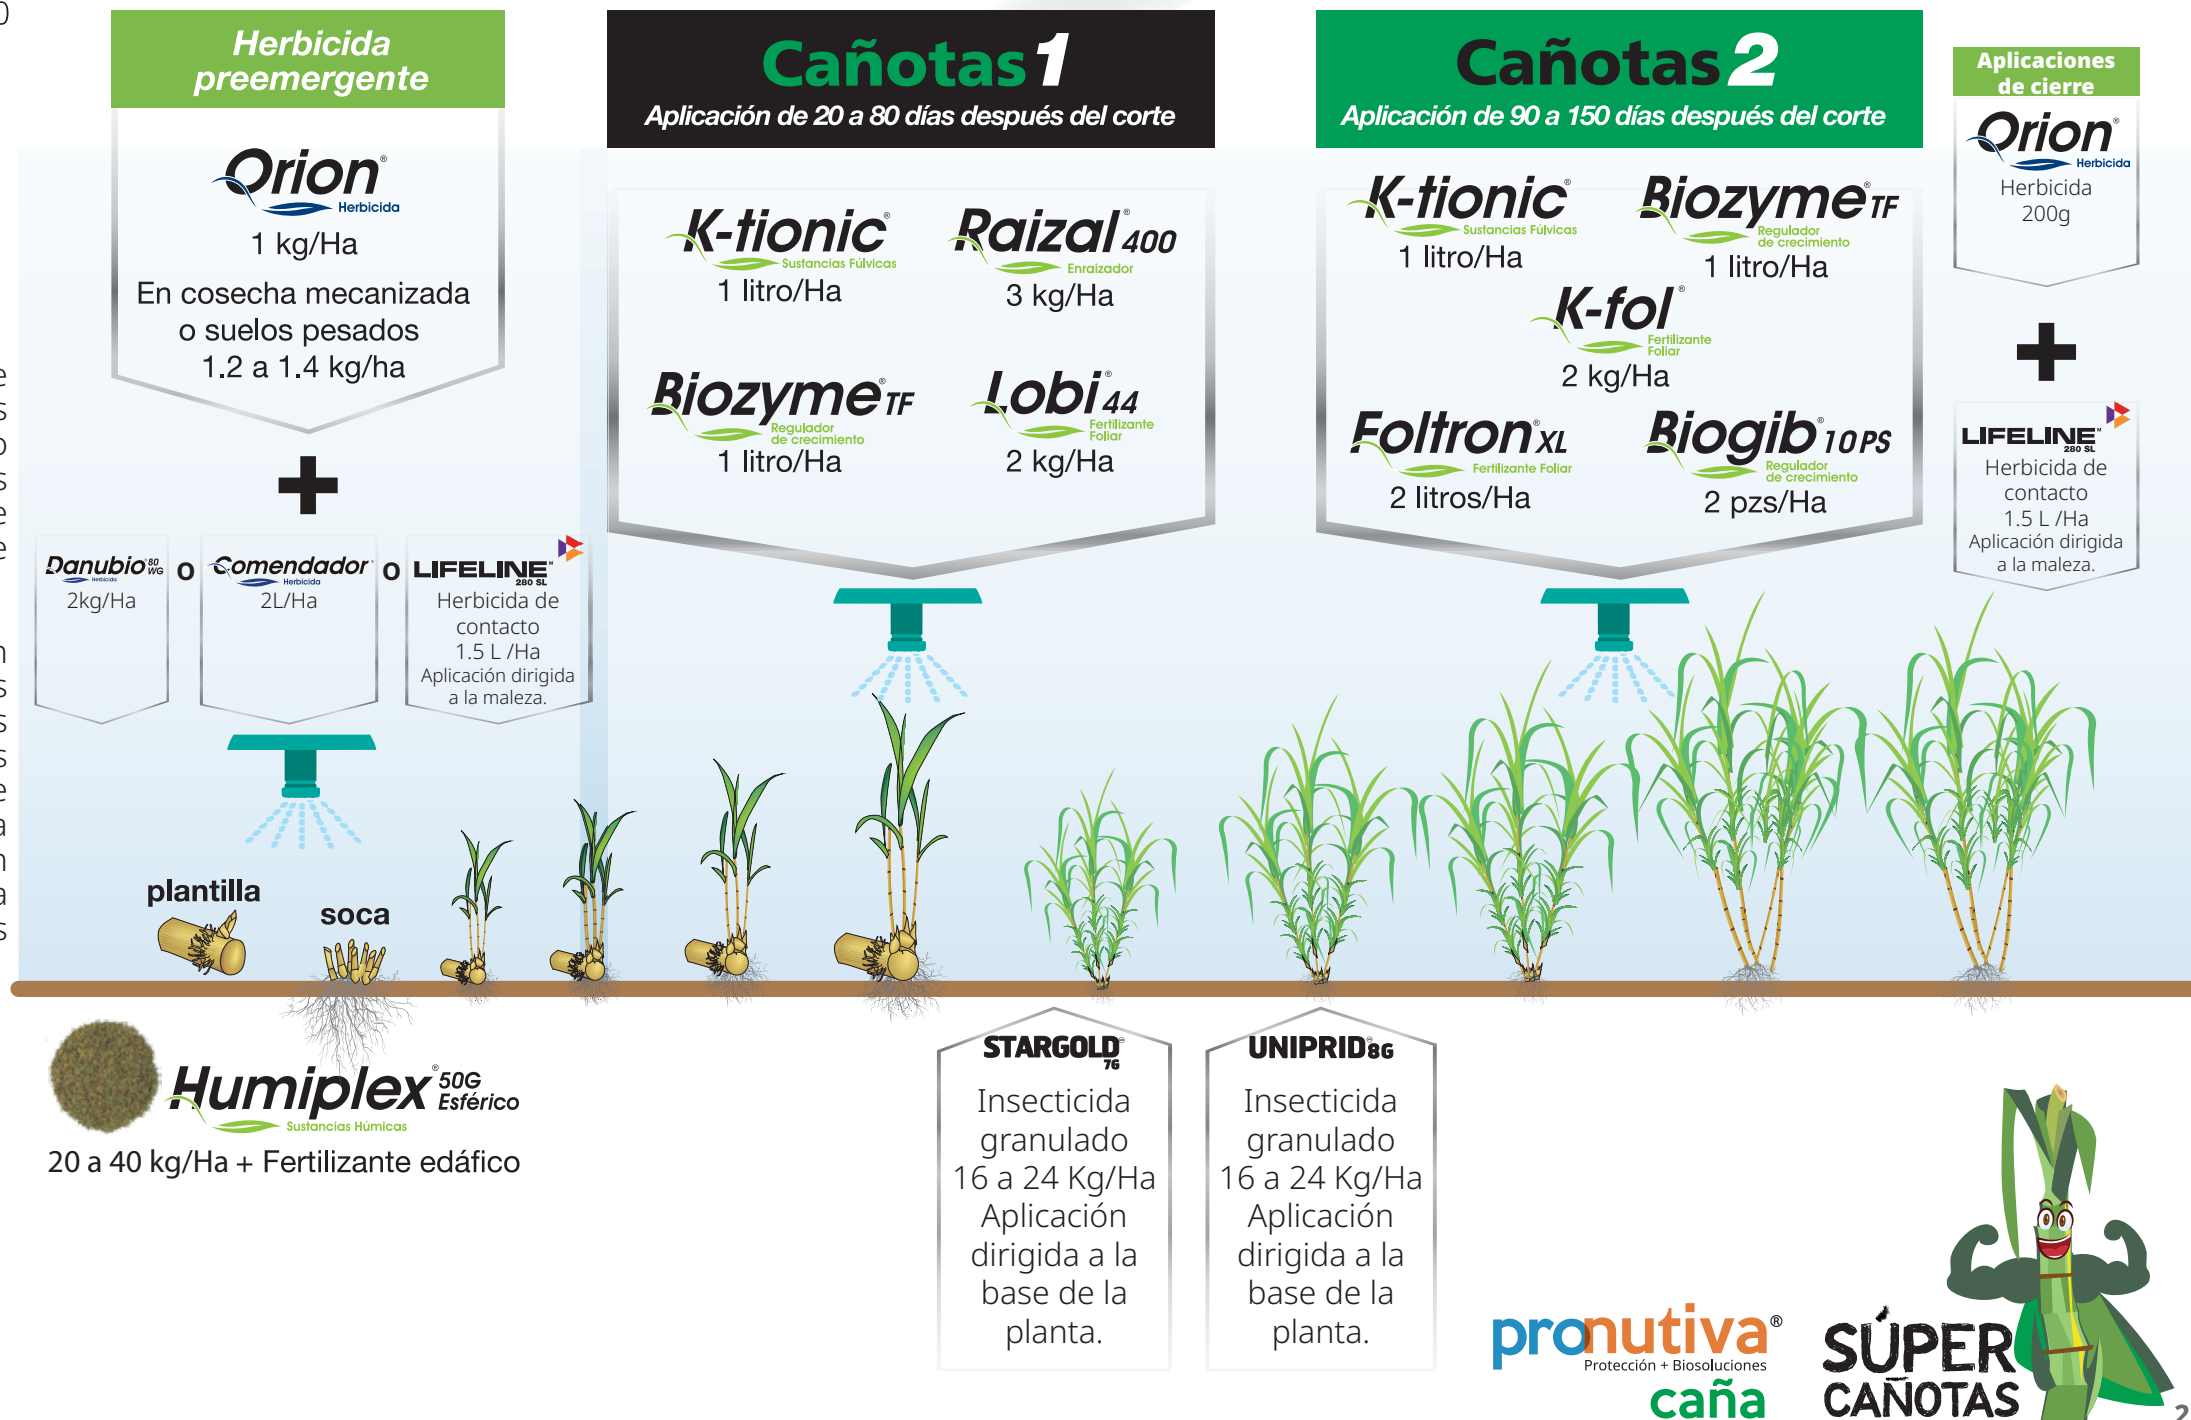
Herbicida preemergente

Orion® Herbicida
1 kg/Ha
En cosecha mecanizada o suelos pesados
1.2 a 1.4 kg/ha

Danubio 80 WG Herbicida
2kg/Ha

o

Comendador® Herbicida
2L/Ha

o

LIFELINE® 280 SL
Herbicida de contacto
1.5 L /Ha
Aplicación dirigida a la maleza.

plantilla

soca

Humiplex® 50G Esférico
Sustancias Húmicas
20 a 40 kg/Ha + Fertilizante edáfico

Cañotas 1
Aplicación de 20 a 80 días después del corte

K-tionic® Sustancias Fúlvicas
1 litro/Ha

Raizal® 400 Enraizador
3 kg/Ha

Biozyme® TF Regulador de crecimiento
1 litro/Ha

Lobi® 44 Fertilizante Foliar
2 kg/Ha

STARGOLD® 76
Insecticida granulado
16 a 24 Kg/Ha
Aplicación dirigida a la base de la planta.

UNIPRID® 8G
Insecticida granulado
16 a 24 Kg/Ha
Aplicación dirigida a la base de la planta.

Cañotas 2
Aplicación de 90 a 150 días después del corte

K-tionic® Sustancias Fúlvicas
1 litro/Ha

Biozyme® TF Regulador de crecimiento
1 litro/Ha

K-fol® Fertilizante Foliar
2 kg/Ha

Foltron® XL Fertilizante Foliar
2 litros/Ha

Biogib® 10 PS Regulador de crecimiento
2 pzs/Ha

Aplicaciones de cierre

Orion® Herbicida
Herbicida
200g

LIFELINE® 280 SL
Herbicida de contacto
1.5 L /Ha
Aplicación dirigida a la maleza.

pronutiva®
Protección + Biosoluciones
caña

SÚPER CAÑOTAS